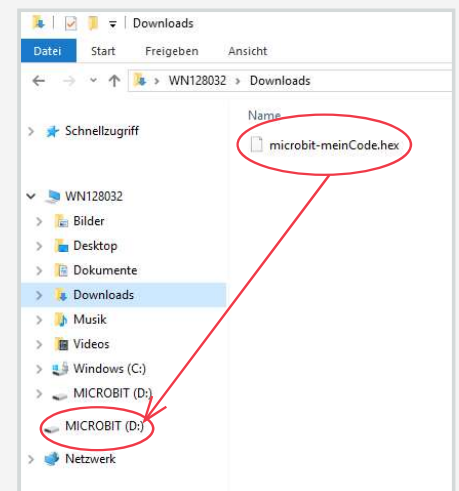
Downloads

Datei Start Freigeben Ansicht

WN128032 > Downloads

Schnellzugriff

WN128032

Bilder

Desktop

Dokumente

Downloads

Musik

Videos

Windows (C:)

MICROBIT (D:)

MICROBIT (D:)

Netzwerk

Name

microbit-meinCode.hex